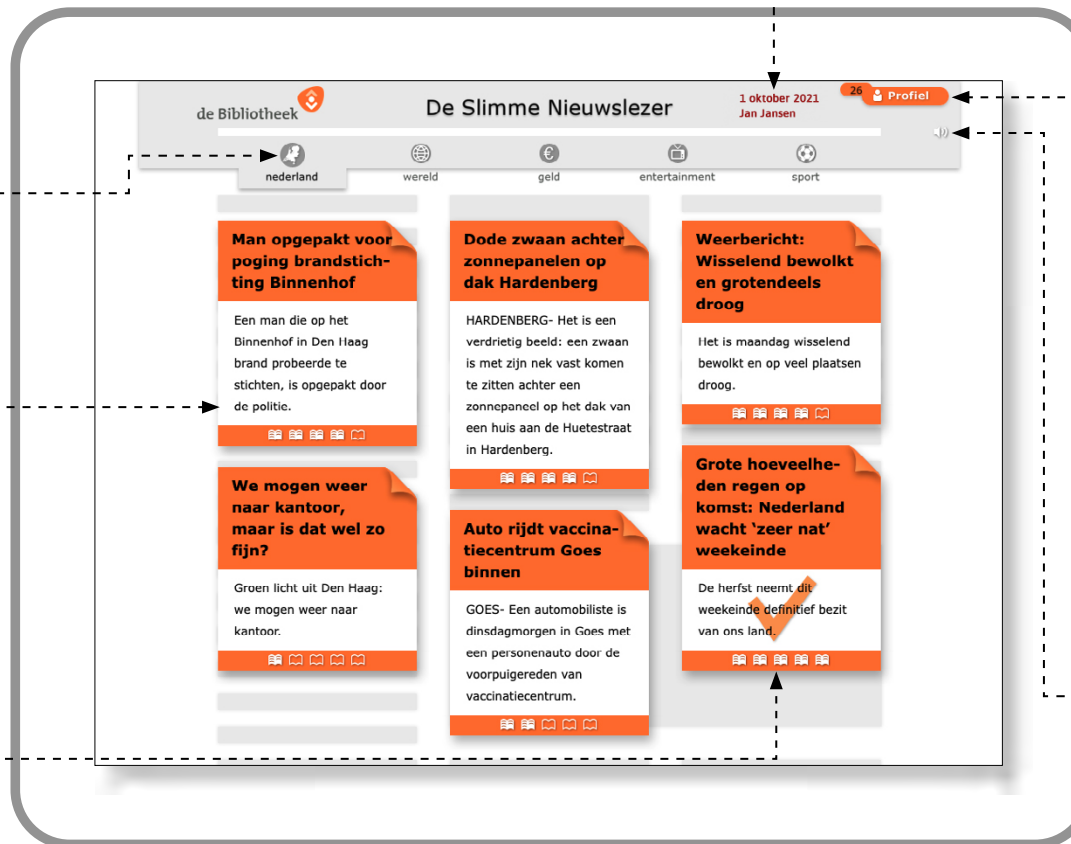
de Bibliotheek

De Slimme Nieuwslezer

1 oktober 2021
Jan Jansen

26 Profiel

nederland wereld geld entertainment sport

Man opgepakt voor poging brandstichting Binnenhof

Een man die op het Binnenhof in Den Haag brand probeerde te stichten, is opgepakt door de politie.

We mogen weer naar kantoor, maar is dat wel zo fijn?

Groen licht uit Den Haag: we mogen weer naar kantoor.

Dode zwaan achter zonnepanelen op dak Hardenberg

HARDENBERG- Het is een verdrietig beeld: een zwaan is met zijn nek vast komen te zitten achter een zonnepaneel op het dak van een huis aan de Huetestraat in Hardenberg.

Auto rijdt vaccinatiecentrum Goes binnen

GOES- Een automobiliste is dinsdagmorgen in Goes met een personenauto door de voorpuigereden van vaccinatiecentrum.

Weerbericht: Wisselend bewolkt en grotendeels droog

Het is maandag wisselend bewolkt en op veel plaatsen droog.

Grote hoeveelheden regen op komst: Nederland wacht 'zeer nat' weekeinde

De herfst neemt dit weekeinde definitief bezit van ons land.